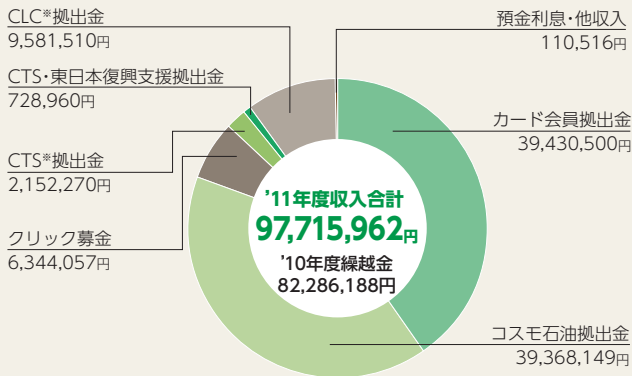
CLC※拠出金
9,581,510円

CTS・東日本復興支援拠出金
728,960円

CTS※拠出金
2,152,270円

クリック募金
6,344,057円

預金利息・他収入
110,516円

カード会員拠出金
39,430,500円

コスモ石油拠出金
39,368,149円

'11年度収入合計
97,715,962円

'10年度繰越金
82,286,188円